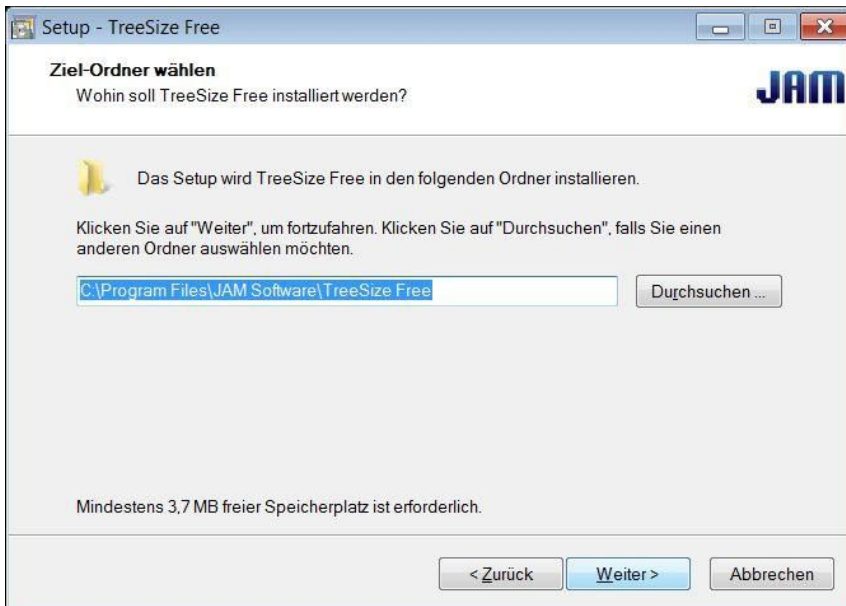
Setup - TreeSize Free

Ziel-Ordner wählen

Wohin soll TreeSize Free installiert werden?

JAM

Das Setup wird TreeSize Free in den folgenden Ordner installieren.

Klicken Sie auf "Weiter", um fortzufahren. Klicken Sie auf "Durchsuchen", falls Sie einen anderen Ordner auswählen möchten.

C:\Program Files\JAM Software\TreeSize Free

Durchsuchen ...

Mindestens 3,7 MB freier Speicherplatz ist erforderlich.

< Zurück

Weiter >

Abbrechen